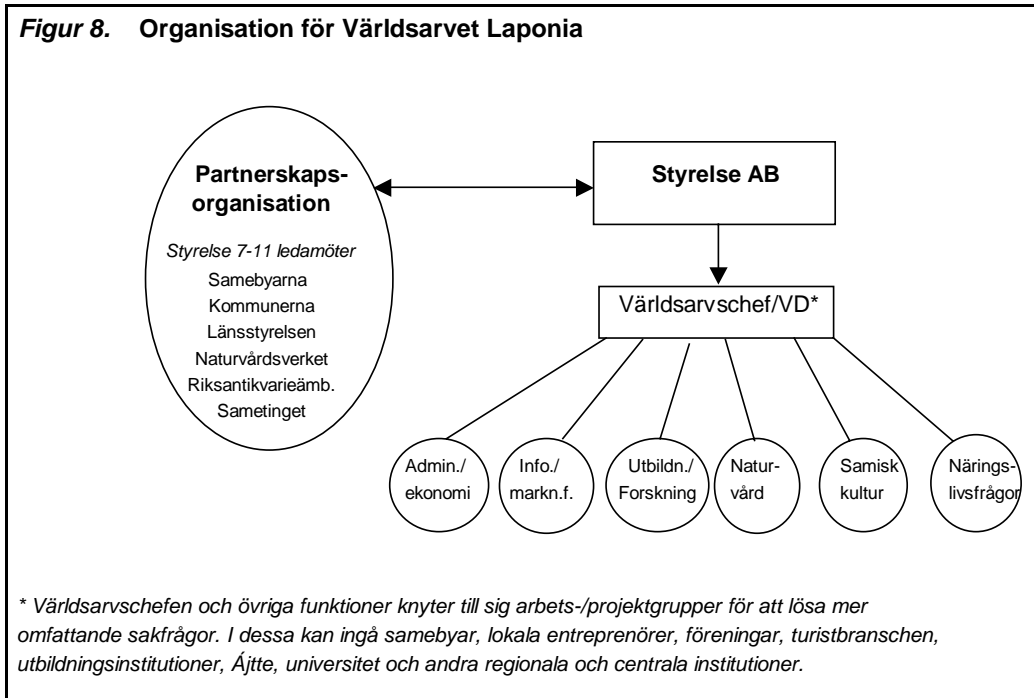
*Figur 8.* **Organisation för Världsarvet Laponia**

**Partnerskaps-organisation**

*Styrelse 7-11 ledamöter*
Samebyarna
Kommunerna
Länsstyrelsen
Naturvårdsverket
Riksantikvarieämb.
Sametinget

**Styrelse AB**

Världsarvschef/VD*

Admin./ekonomi

Info./markn.f.

Utbildn./Forskning

Natur-vård

Samisk kultur

Närings-livsfrågor

*\* Världsarvschefen och övriga funktioner knyter till sig arbets-/projektgrupper för att lösa mer omfattande sakfrågor. I dessa kan ingå samebyar, lokala entreprenörer, föreningar, turistbranschen, utbildningsinstitutioner, Ájtte, universitet och andra regionala och centrala institutioner.*